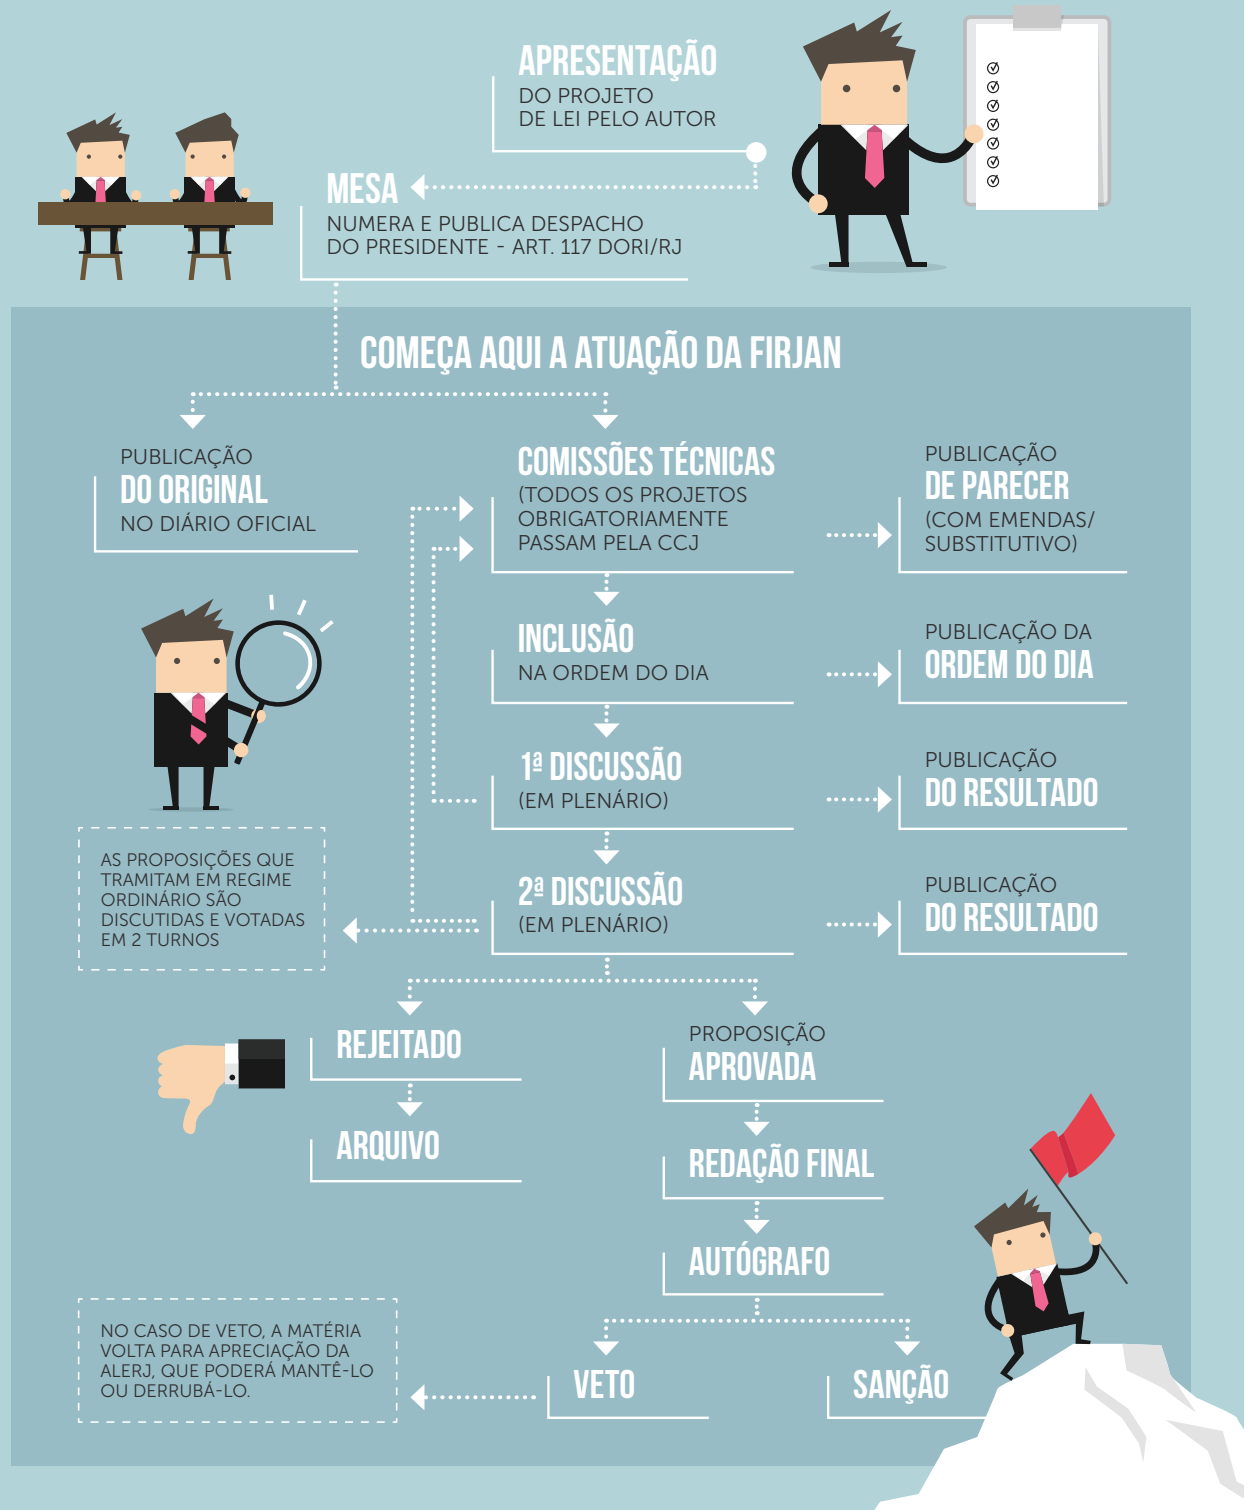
APRESENTAÇÃO
DO PROJETO
DE LEI PELO AUTOR

MESA
NUMERA E PUBLICA DESPACHO
DO PRESIDENTE - ART. 117 DORI/RJ

COMEÇA AQUI A ATUAÇÃO DA FIRJAN

PUBLICAÇÃO
DO ORIGINAL
NO DIÁRIO OFICIAL

COMISSÕES TÉCNICAS
(TODOS OS PROJETOS OBRIGATORIAMENTE PASSAM PELA CCJ

PUBLICAÇÃO
DE PARECER
(COM EMENDAS/ SUBSTITUTIVO)

INCLUSÃO
NA ORDEM DO DIA

PUBLICAÇÃO DA
ORDEM DO DIA

1ª DISCUSSÃO
(EM PLENÁRIO)

PUBLICAÇÃO
DO RESULTADO

AS PROPOSIÇÕES QUE TRAMITAM EM REGIME ORDINÁRIO SÃO DISCUTIDAS E VOTADAS EM 2 TURNOS

2ª DISCUSSÃO
(EM PLENÁRIO)

PUBLICAÇÃO
DO RESULTADO

REJEITADO

ARQUIVO

PROPOSIÇÃO
APROVADA

REDAÇÃO FINAL

AUTÓGRAFO

NO CASO DE VETO, A MATÉRIA VOLTA PARA APRECIAÇÃO DA ALERJ, QUE PODERÁ MANTÊ-LO OU DERRUBÁ-LO.

VETO

SANÇÃO